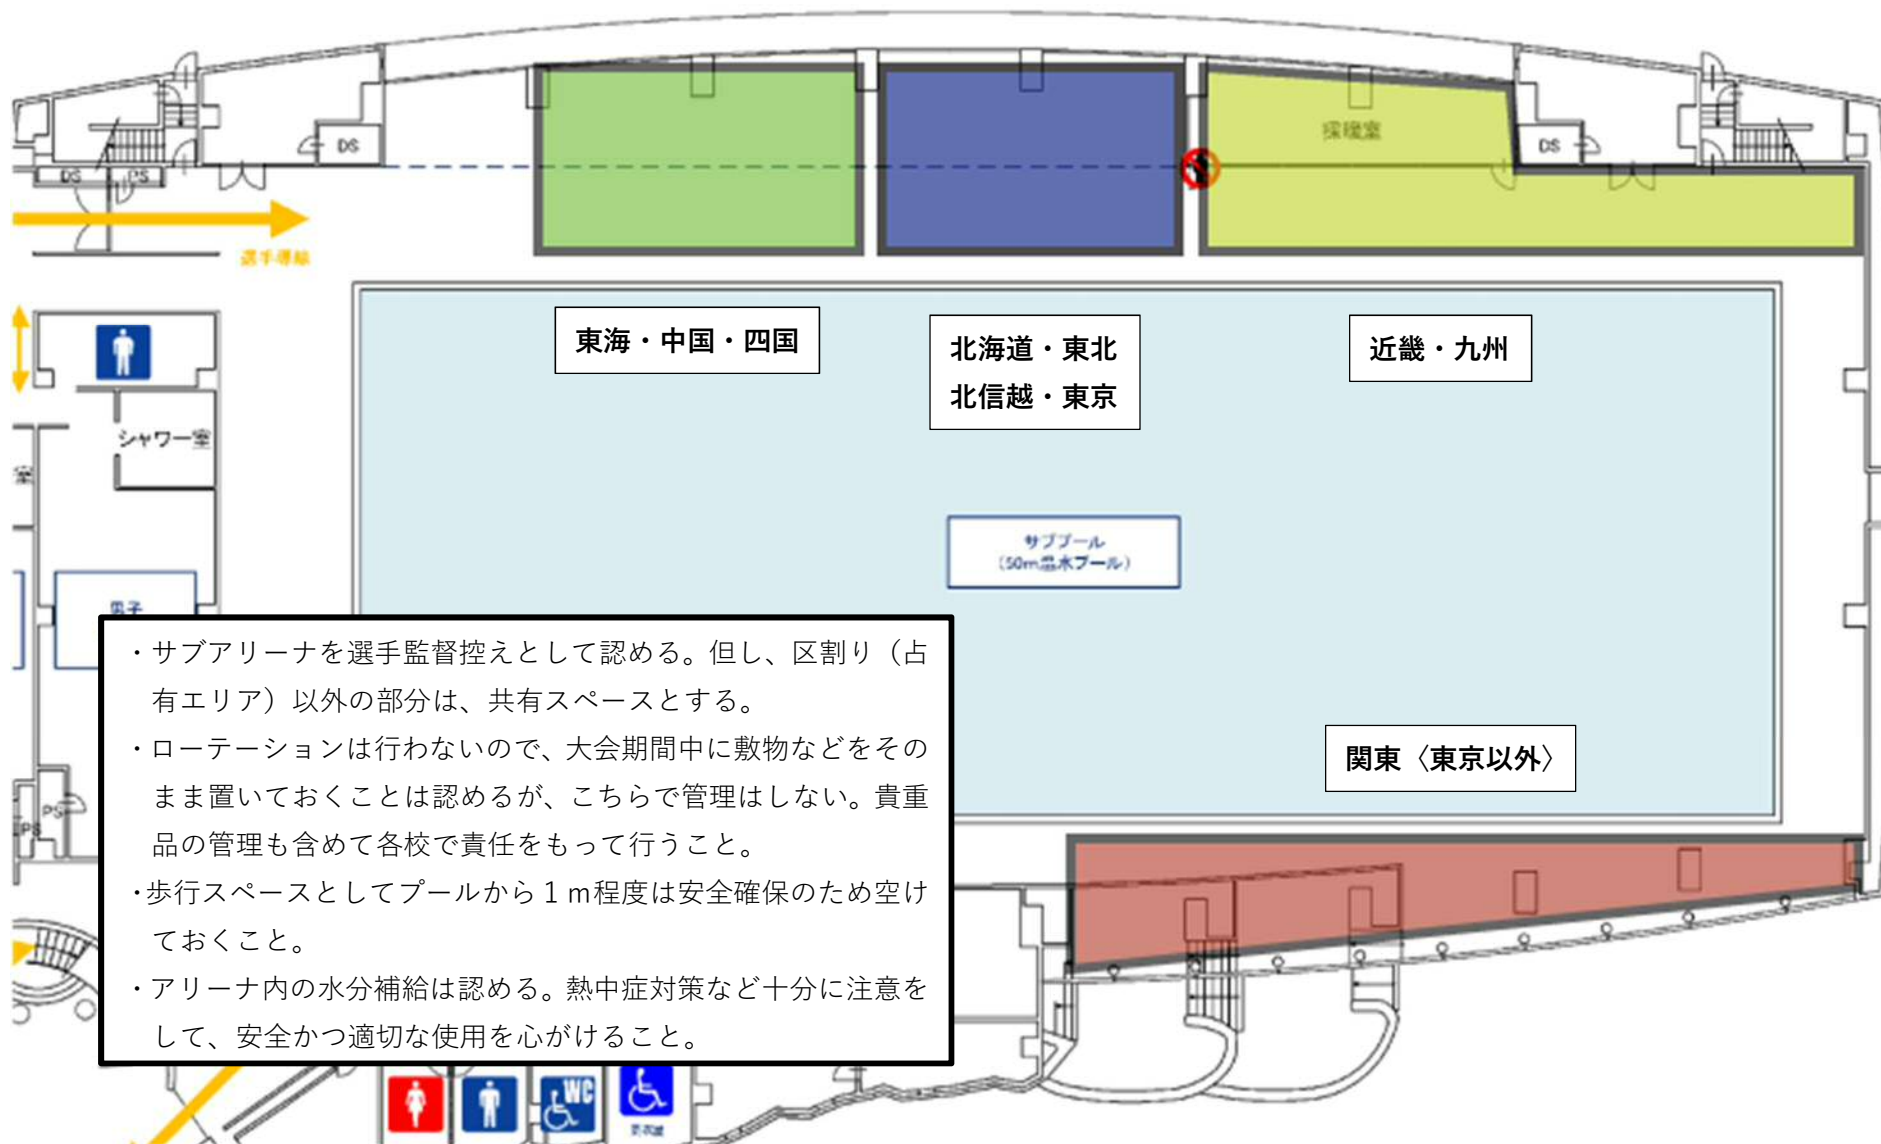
DS

DS

PS

DS

採暖室

選手導線

東海・中国・四国

北海道・東北
北信越・東京

近畿・九州

シャワー室

室

男子

サブプール
（50m温水プール）

関東〈東京以外〉

・サブアリーナを選手監督控えとして認める。但し、区割り（占有エリア）以外の部分は、共有スペースとする。
・ローテーションは行わないので、大会期間中に敷物などをそのまま置いておくことは認めるが、こちらで管理はしない。貴重品の管理も含めて各校で責任をもって行うこと。
・歩行スペースとしてプールから１ｍ程度は安全確保のため空けておくこと。
・アリーナ内の水分補給は認める。熱中症対策など十分に注意をして、安全かつ適切な使用を心がけること。

PS

PS

WC